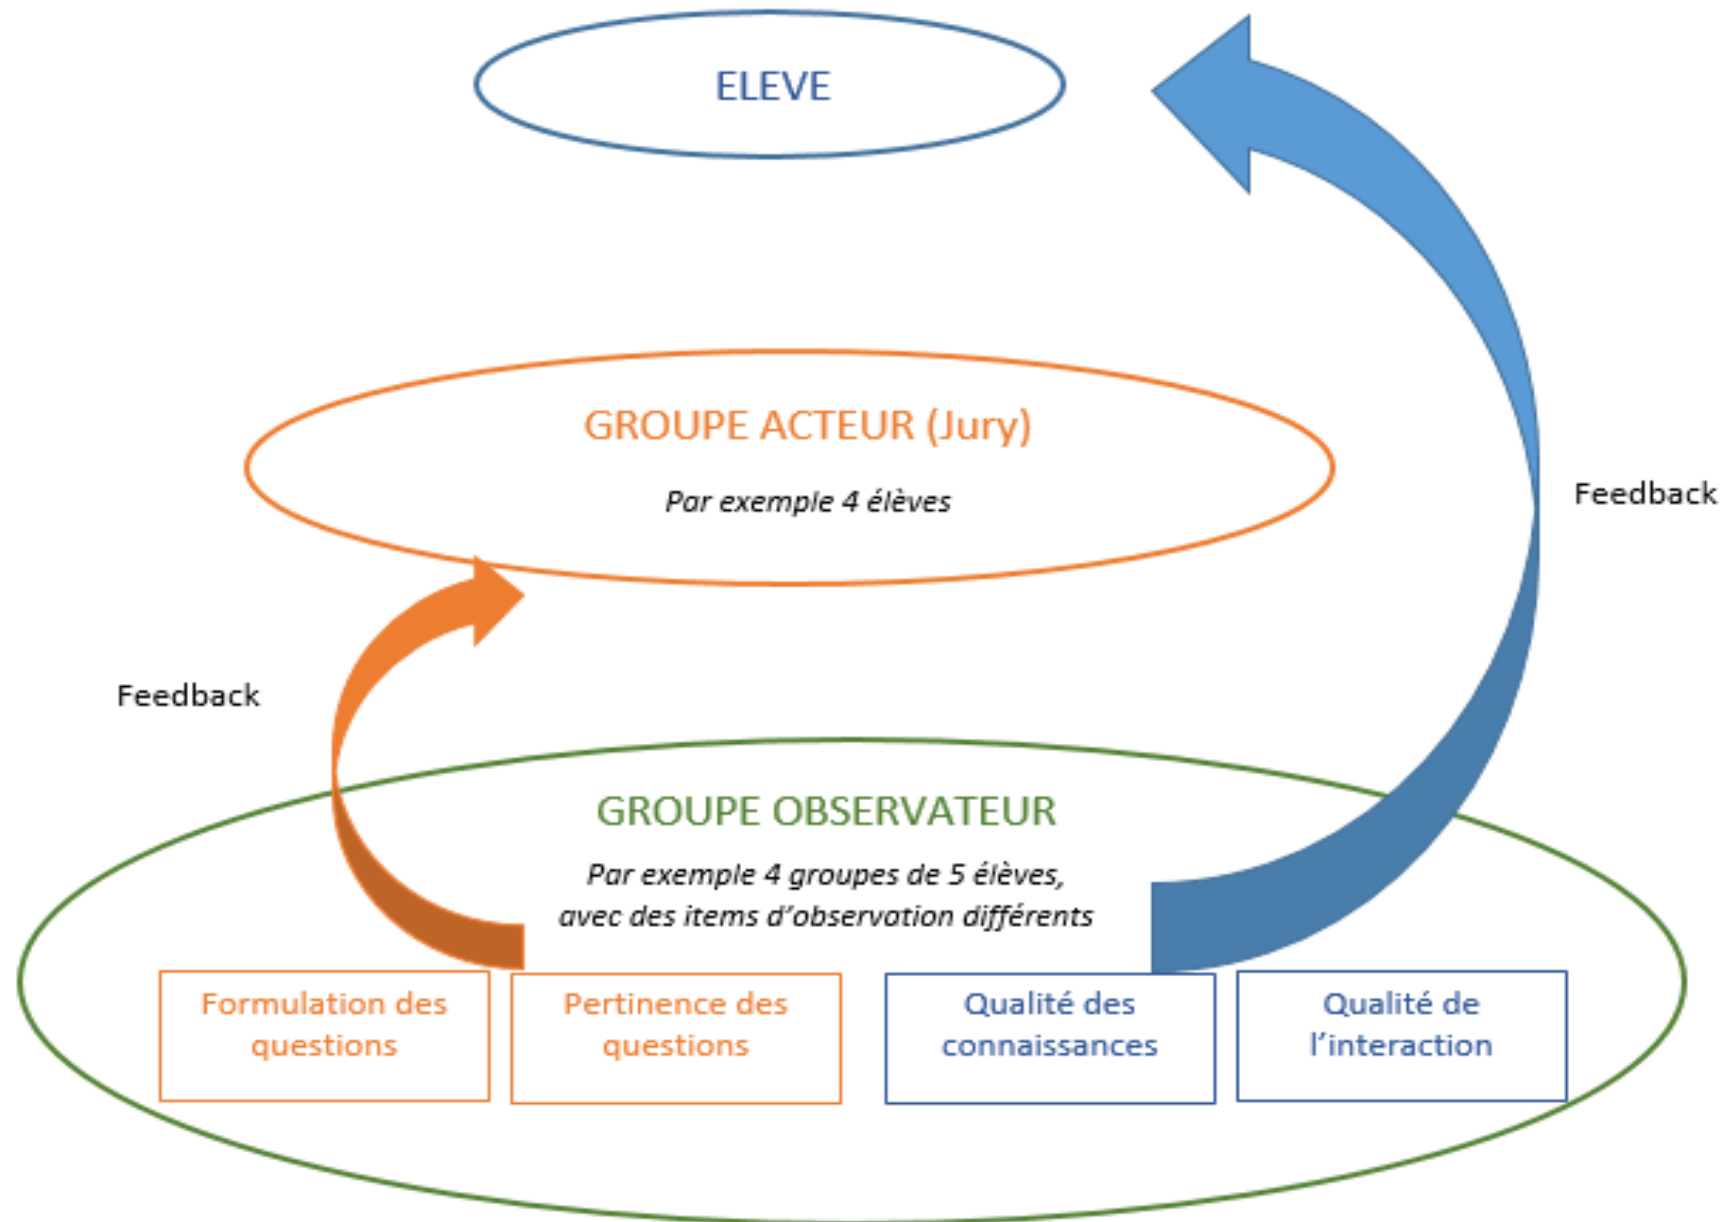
ELEVE

GROUPE ACTEUR (Jury)

Par exemple 4 élèves

Feedback

Feedback

GROUPE OBSERVATEUR

Par exemple 4 groupes de 5 élèves, avec des items d'observation différents

Formulation des questions

Pertinence des questions

Qualité des connaissances

Qualité de l'interaction